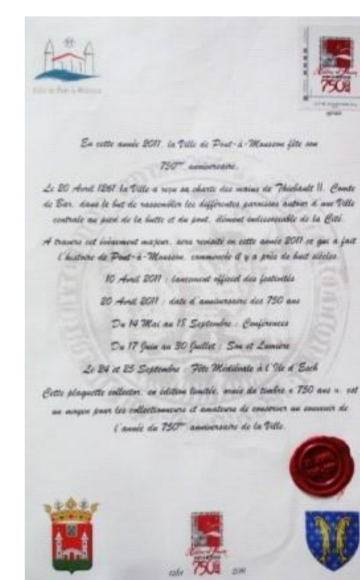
Ville de Pont-à-Mousson

750 ans

En cette année 2011, la Ville de Pont-à-Mousson fête son 750ème anniversaire.

Le 20 Avril 1261 la Ville a reçu sa charte des mains de Thiebault II, Comte de Bar, dans le but de rassembler les différentes paroisses autour d'une Ville centrale au pied de la butte et du pont, élément indissociable de la Cité.

A travers cet événement majeur, sera revisité en cette année 2011 ce qui a fait l'histoire de Pont-à-Mousson, commencée il y a près de huit siècles.

10 Avril 2011 : lancement officiel des festivités

20 Avril 2011 : date d'anniversaire des 750 ans

Du 14 Mai au 18 Septembre : Conférences

Du 17 Juin au 30 Juillet : Son et Lumière

Le 24 et 25 Septembre : Fête Médiévale à l'Ile d'Esch

Cette plaquette collector, en édition limitée, munie du timbre « 750 ans », est un moyen pour les collectionneurs et amateurs de conserver un souvenir de l'année du 750ème anniversaire de la Ville.

750 ans

1261 2011